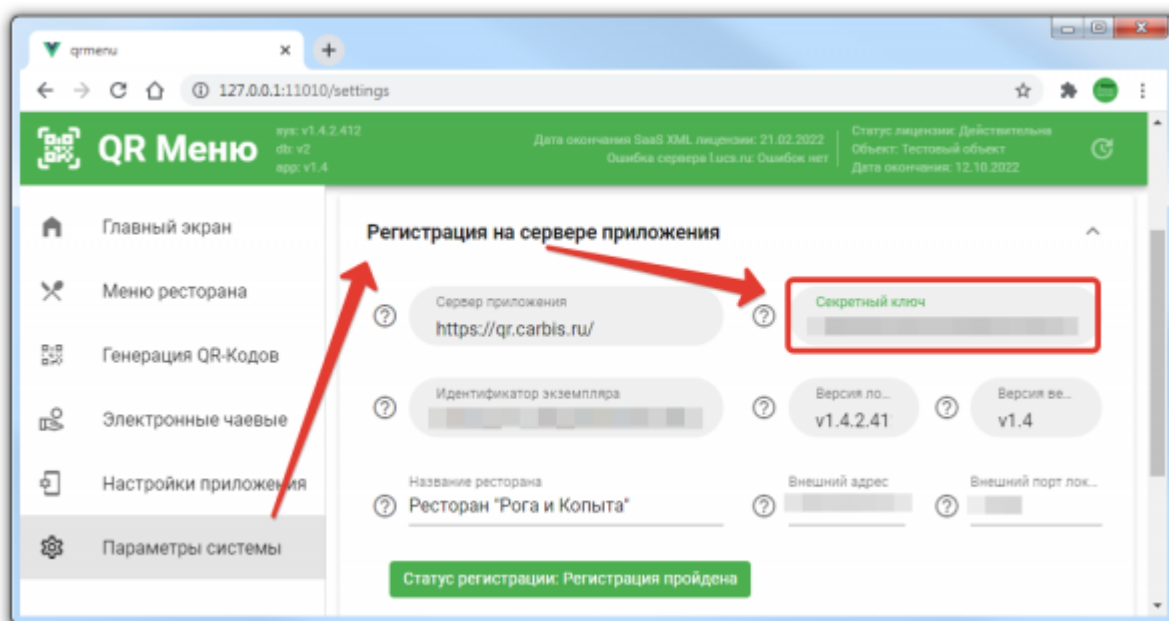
qrmenu

127.0.0.1:11010/settings

QR Меню

sys: v1.4.2.412
db: v2
app: v1.4

Дата окончания SaaS XML лицензии: 21.02.2022
Ошибка сервера l.ucs.ru: Ошибок нет

Статус лицензии: Действительна
Объект: Тестовый объект
Дата окончания: 12.10.2022

Главный экран
Меню ресторана
Генерация QR-Кодов
Электронные чаевые
Настройки приложения
Параметры системы

Регистрация на сервере приложения

Сервер приложения
https://qr.carbis.ru/

Секретный ключ
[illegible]

Идентификатор экземпляра
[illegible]

Версия по...
v1.4.2.41

Версия ве...
v1.4

Название ресторана
Ресторан "Рога и Копыта"

Внешний адрес
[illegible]

Внешний порт лок...
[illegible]

Статус регистрации: Регистрация пройдена